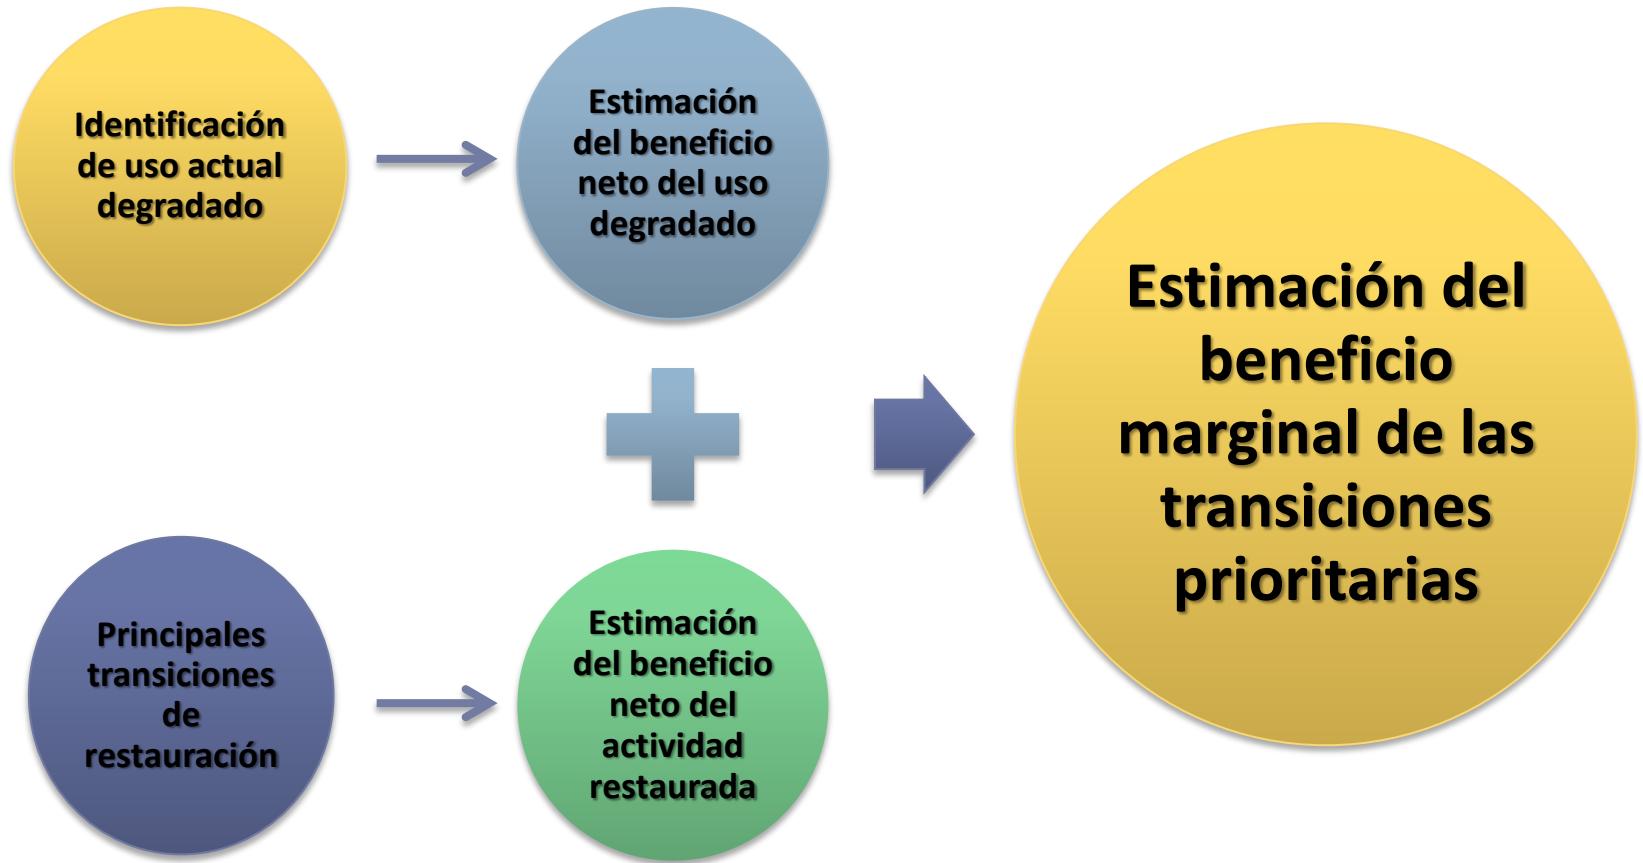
Identificación de uso actual degradado

Estimación del beneficio neto del uso degradado

Principales transiciones de restauración

Estimación del beneficio neto del actividad restaurada

Estimación del beneficio marginal de las transiciones prioritarias